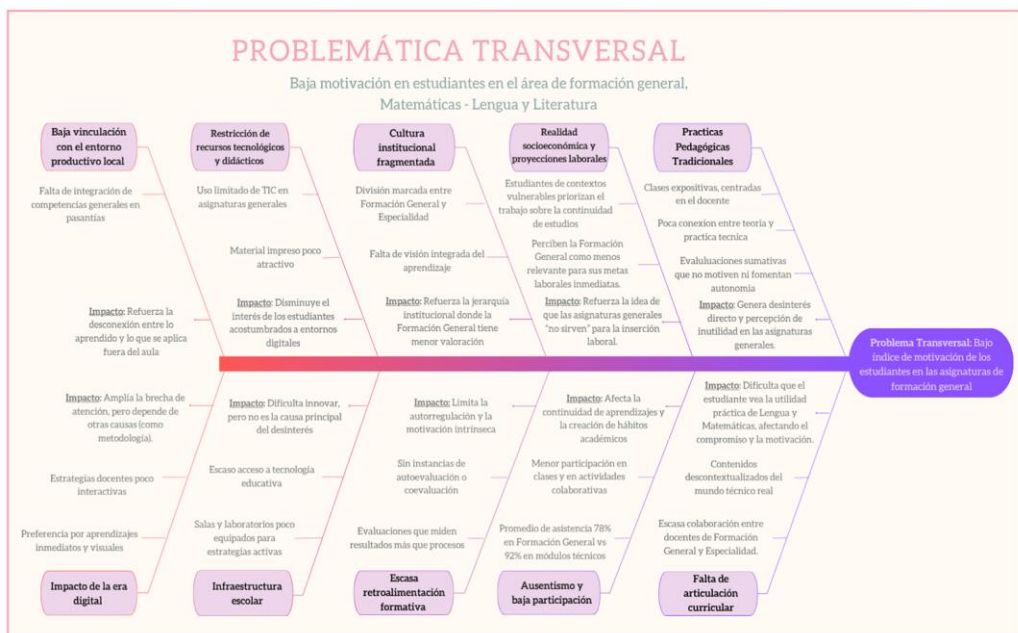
PROBLEMÁTICA TRANSVERSAL

Baja motivación en estudiantes en el área de formación general, Matemáticas - Lengua y Literatura

Baja vinculación con el entorno productivo local

Falta de integración de competencias generales en pasantías

Impacto: Refuerza la desconexión entre lo aprendido y lo que se aplica fuera del aula

Restricción de recursos tecnológicos y didácticos

Uso limitado de TIC en asignaturas generales

Material impreso poco atractivo

Impacto: Disminuye el interés de los estudiantes acostumbrados a entornos digitales

Cultura institucional fragmentada

División marcada entre Formación General y Especialidad

Falta de visión integrada del aprendizaje

Impacto: Refuerza la jerarquía institucional donde la Formación General tiene menor valoración

Realidad socioeconómica y proyecciones laborales

Estudiantes de contextos vulnerables priorizan el trabajo sobre la continuidad de estudios

Perciben la Formación General como menos relevante para sus metas laborales inmediatas.

Impacto: Refuerza la idea de que las asignaturas generales "no sirven" para la inserción laboral.

Practicas Pedagógicas Tradicionales

Clases expositivas, centradas en el docente

Poca conexion entre teoria y practica tecnica

Evaluluaciones sumativas que no motiven ni fomentan autonomia

Impacto: Genera desinterés directo y percepción de inutilidad en las asignaturas generales.

Problema Transversal: Bajo índice de motivación de los estudiantes en las asignaturas de formación general

Impacto: Amplía la brecha de atención, pero depende de otras causas (como metodología).

Estrategias docentes poco interactivas

Preferencia por aprendizajes inmediatos y visuales

Impacto de la era digital

Impacto: Dificulta innovar, pero no es la causa principal del desinterés

Escaso acceso a tecnología educativa

Salas y laboratorios poco equipados para estrategias activas

Infraestructura escolar

Impacto: Limita la autorregulación y la motivación intrínseca

Sin instancias de autoevaluación o coevaluación

Evaluaciones que miden resultados más que procesos

Escasa retroalimentación formativa

Impacto: Afecta la continuidad de aprendizajes y la creación de hábitos académicos

Menor participación en clases y en actividades colaborativas

Promedio de asistencia 78% en Formación General vs 92% en módulos técnicos

Ausentismo y baja participación

Impacto: Dificulta que el estudiante vea la utilidad práctica de Lengua y Matemáticas, afectando el compromiso y la motivación.

Contenidos descontextualizados del mundo técnico real

Escasa colaboración entre docentes de Formación General y Especialidad.

Falta de articulación curricular